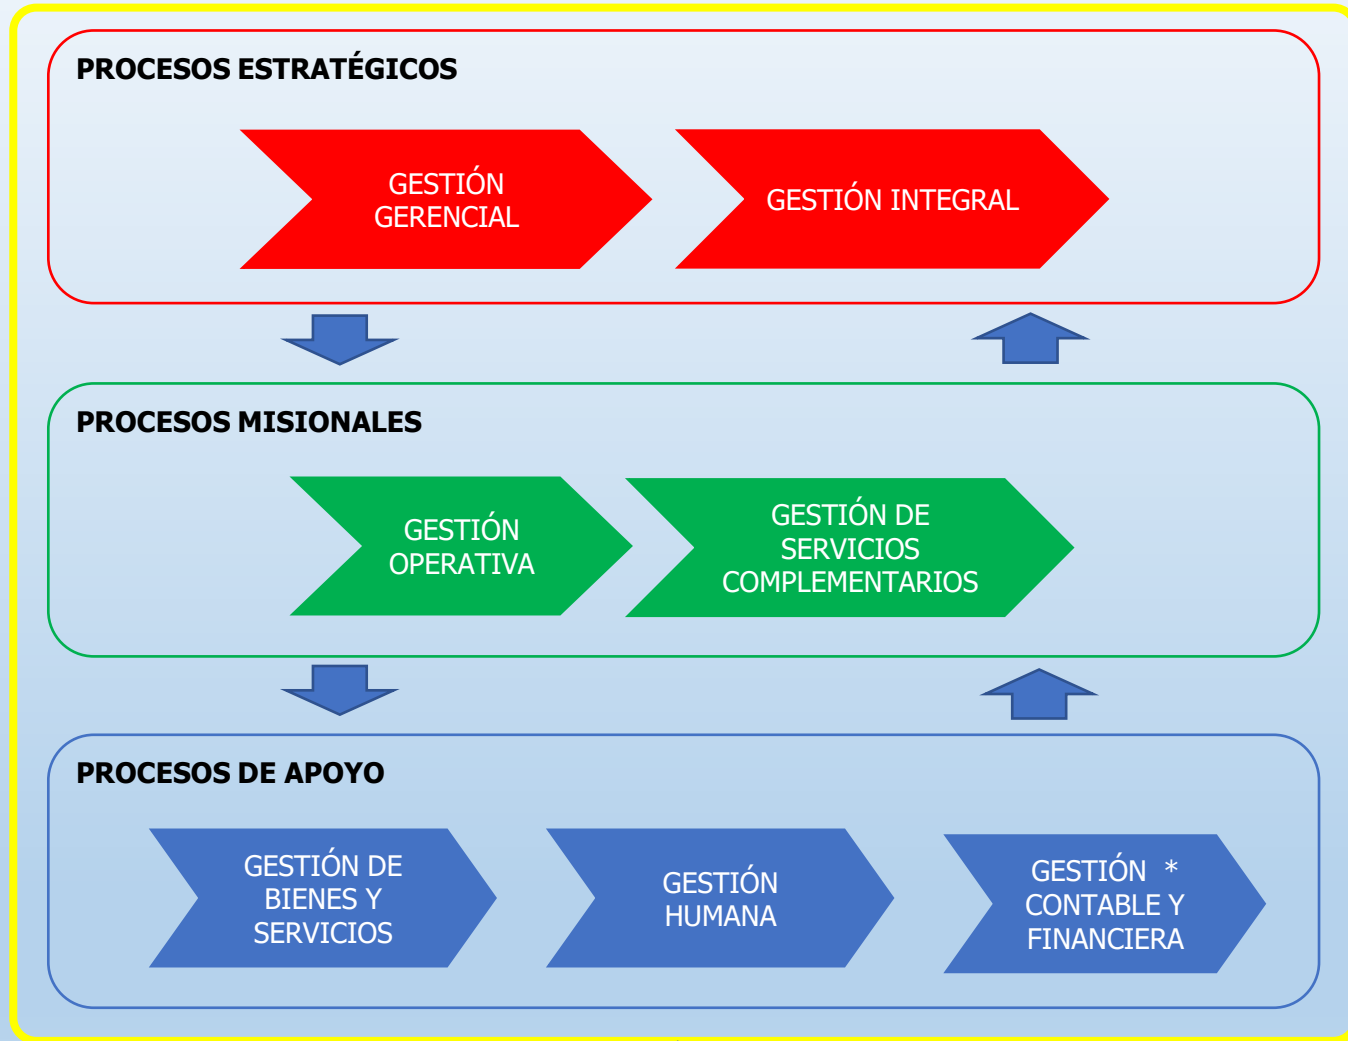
PROCESOS ESTRATÉGICOS

GESTIÓN GERENCIAL

GESTIÓN INTEGRAL

PROCESOS MISIONALES

GESTIÓN OPERATIVA

GESTIÓN DE SERVICIOS COMPLEMENTARIOS

PROCESOS DE APOYO

GESTIÓN DE BIENES Y SERVICIOS

GESTIÓN HUMANA

GESTIÓN * CONTABLE Y FINANCIERA